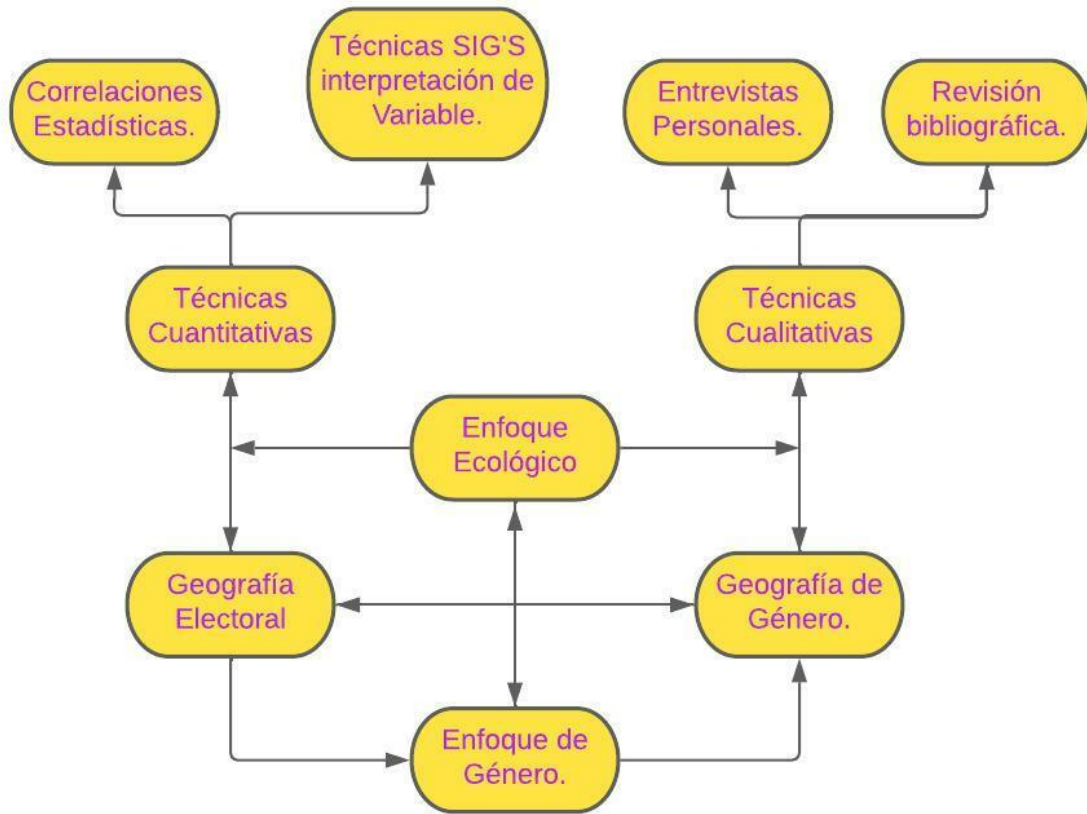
Correlaciones Estadísticas.

Técnicas SIG'S interpretación de Variable.

Entrevistas Personales.

Revisión bibliográfica.

Técnicas Cuantitativas

Técnicas Cualitativas

Enfoque Ecológico

Geografía Electoral

Geografía de Género.

Enfoque de Género.